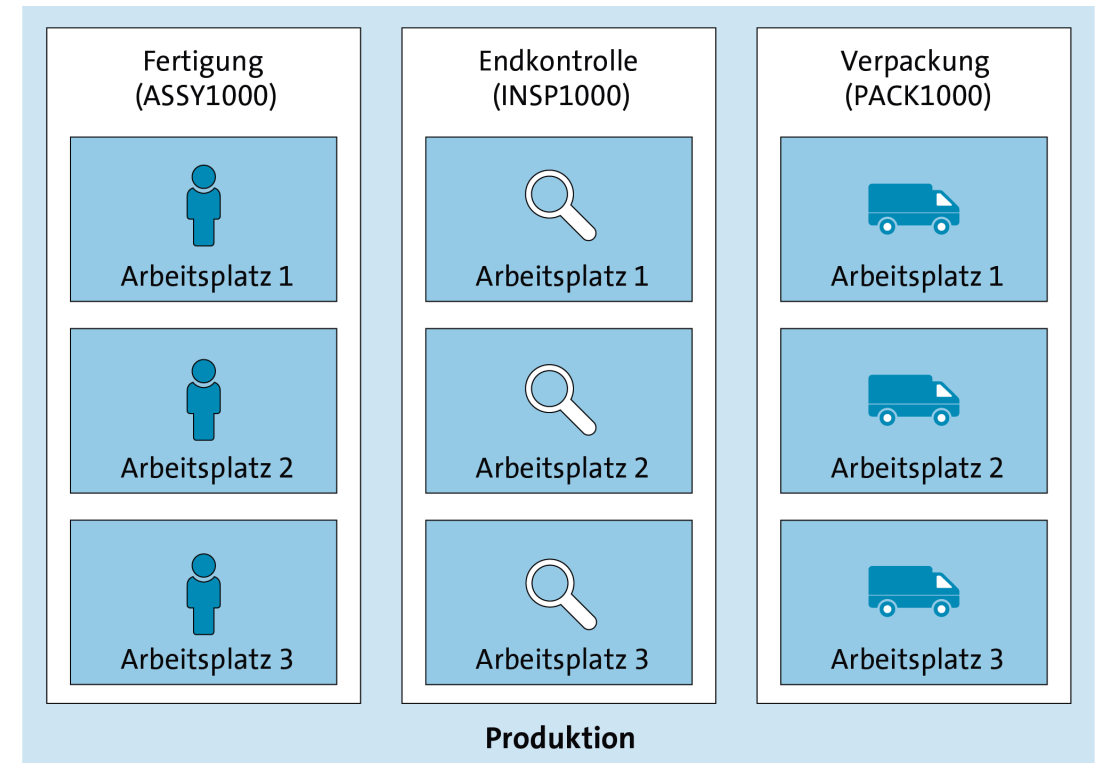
Fertigung
(ASSY1000)

Arbeitsplatz 1

Arbeitsplatz 2

Arbeitsplatz 3

Endkontrolle
(INSP1000)

Arbeitsplatz 1

Arbeitsplatz 2

Arbeitsplatz 3

Verpackung
(PACK1000)

Arbeitsplatz 1

Arbeitsplatz 2

Arbeitsplatz 3

Produktion